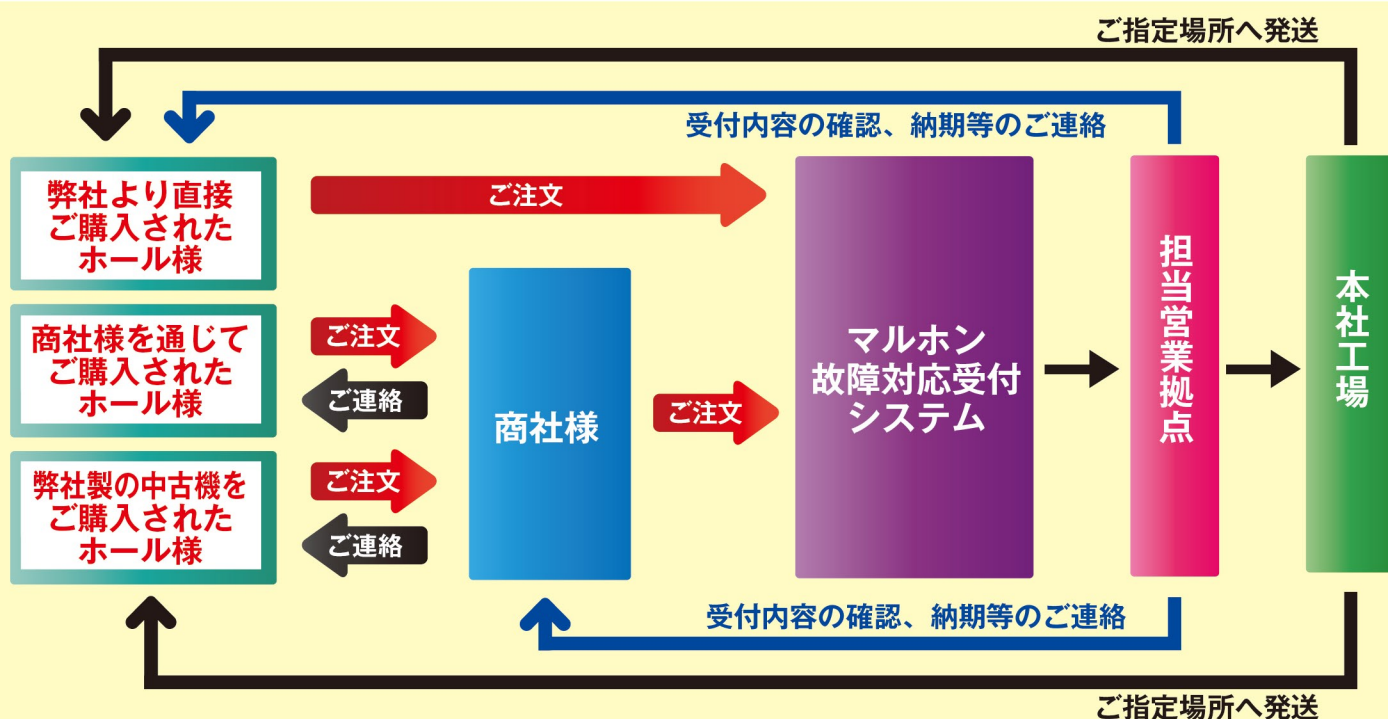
ご指定場所へ発送

受付内容の確認、納期等のご連絡

弊社より直接ご購入されたホール様

ご注文

商社様を通じてご購入されたホール様

ご注文

ご連絡

弊社製の中古機をご購入されたホール様

ご注文

ご連絡

商社様

ご注文

マルホン故障対応受付システム

担当営業拠点

本社工場

受付内容の確認、納期等のご連絡

ご指定場所へ発送